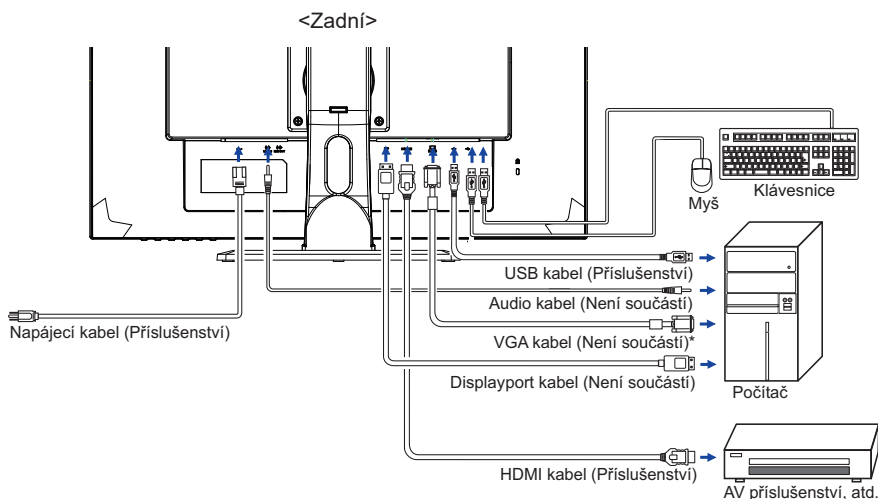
<Zadní>

Klávesnice

Myš

USB kabel (Příslušenství)

Audio kabel (Není součástí)

Napájecí kabel (Příslušenství)

VGA kabel (Není součástí)*

Displayport kabel (Není součástí)

Počítač

HDMI kabel (Příslušenství)

AV příslušenství, atd.